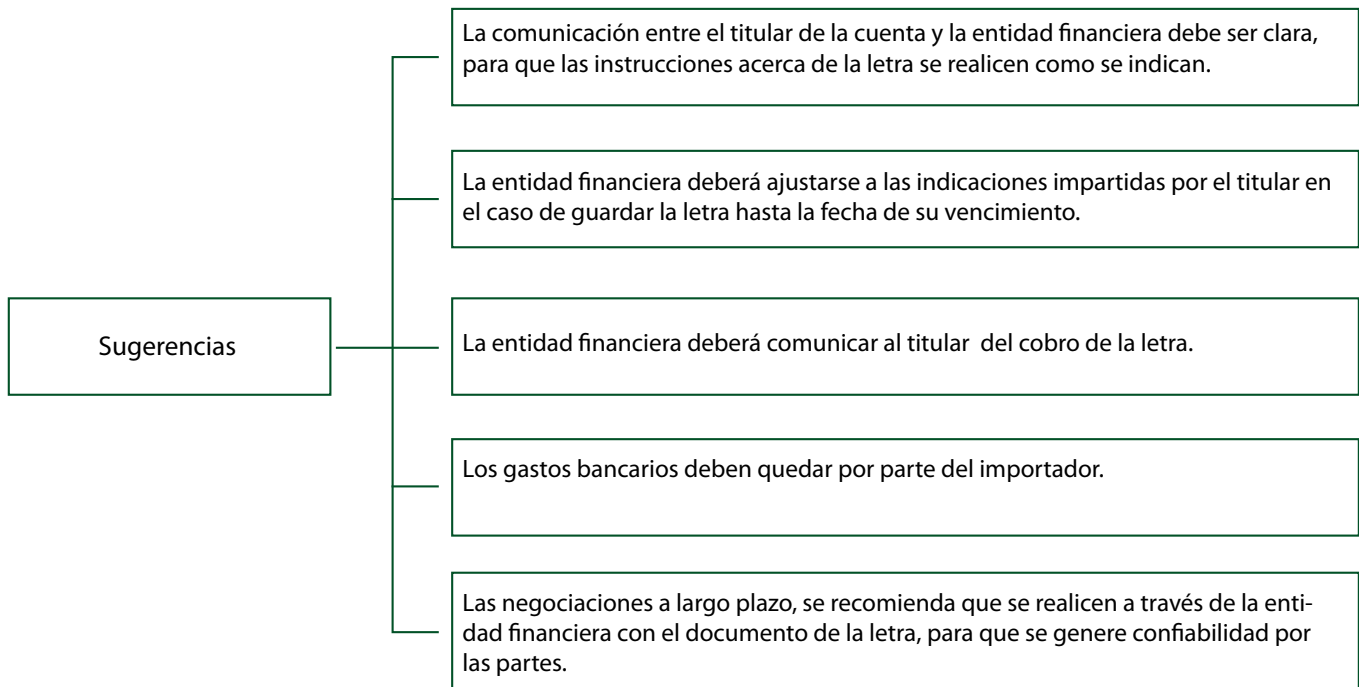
Sugerencias

La comunicación entre el titular de la cuenta y la entidad financiera debe ser clara, para que las instrucciones acerca de la letra se realicen como se indican.

La entidad financiera deberá ajustarse a las indicaciones impartidas por el titular en el caso de guardar la letra hasta la fecha de su vencimiento.

La entidad financiera deberá comunicar al titular del cobro de la letra.

Los gastos bancarios deben quedar por parte del importador.

Las negociaciones a largo plazo, se recomienda que se realicen a través de la entidad financiera con el documento de la letra, para que se genere confiabilidad por las partes.